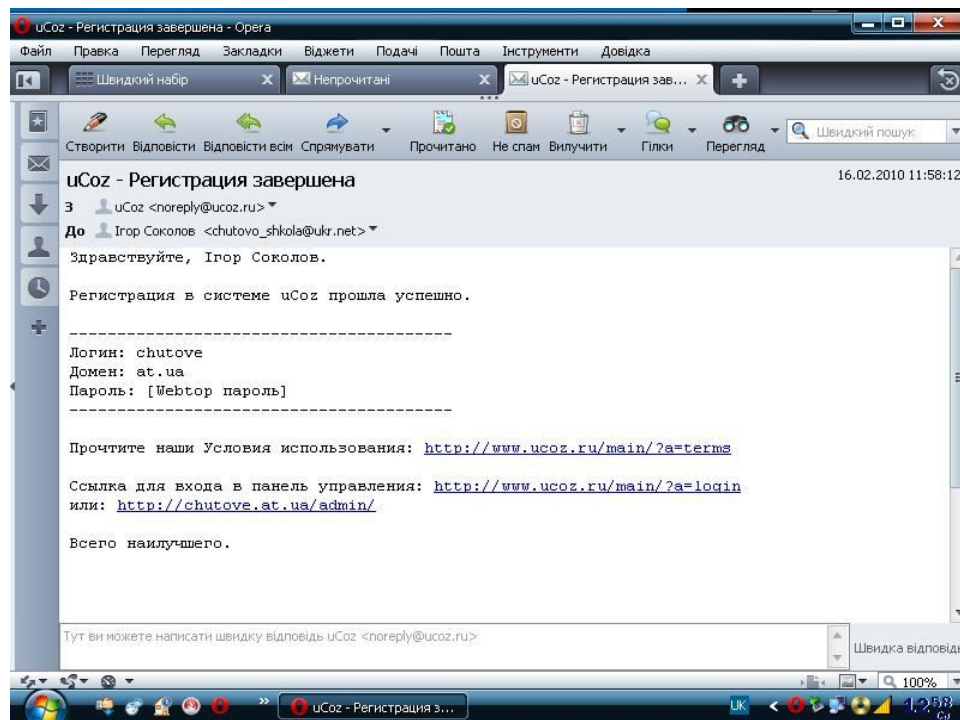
uCoz - Регистрация завершена - Opera

Файл Правка Перегляд Закладки Віджети Подачі Пошта Інструменти Довідка

Швидкий набір
Непрочитані
uCoz - Регистрация зав...

Створити Відповісти Відповісти всім Спрямувати Прочитано Не спам Вилучити Гілки Перегляд
Швидкий пошук

uCoz - Регистрация завершена
16.02.2010 11:58:12

З uCoz <noreply@ucoz.ru>
До Ігор Соколов <chutovo_shkola@ukr.net>

Здравствуйте, Ігор Соколов.

Регистрация в системе uCoz прошла успешно.

----------------------------------------
Логин: chutove
Домен: at.ua
Пароль: [Webtop пароль]
----------------------------------------

Прочтите наши Условия использования: http://www.ucoz.ru/main/?a=terms

Ссылка для входа в панель управления: http://www.ucoz.ru/main/?a=login
или: http://chutove.at.ua/admin/

Всего наилучшего.

Тут ви можете написати швидку відповідь uCoz <noreply@ucoz.ru>
Швидка відповід

100%

uCoz - Регистрация з...
UK
12:58